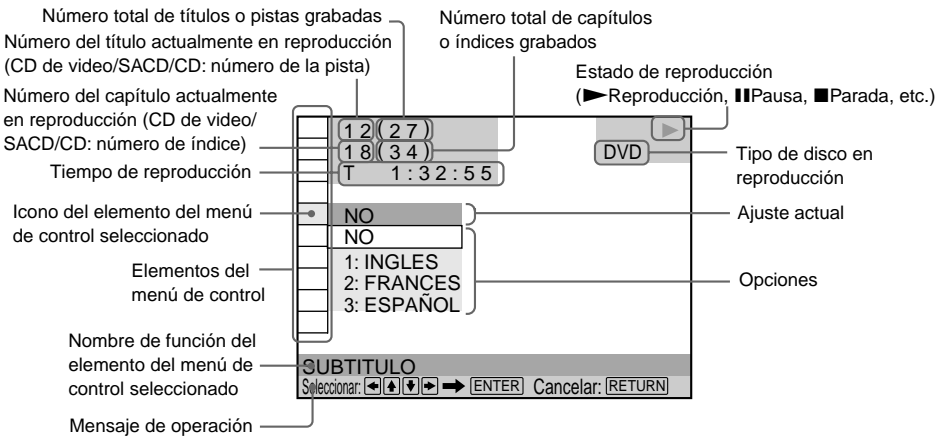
Número total de títulos o pistas grabadas
Número del título actualmente en reproducción (CD de video/SACD/CD: número de la pista)
Número del capítulo actualmente en reproducción (CD de video/ SACD/CD: número de índice)
Tiempo de reproducción
Icono del elemento del menú de control seleccionado
Elementos del menú de control
Nombre de función del elemento del menú de control seleccionado
Mensaje de operación

Número total de capítulos o índices grabados
Estado de reproducción (►Reproducción, ❚❚Pausa, ■Parada, etc.)
Tipo de disco en reproducción
Ajuste actual
Opciones

1 2 (2 7)
1 8 (3 4)
T 1 : 3 2 : 5 5
▶
DVD
NO
NO
1: INGLES
2: FRANCES
3: ESPAÑOL
SUBTITULO
Seleccionar: ◄ ▲ ▼ ► ➡ ENTER Cancelar: RETURN